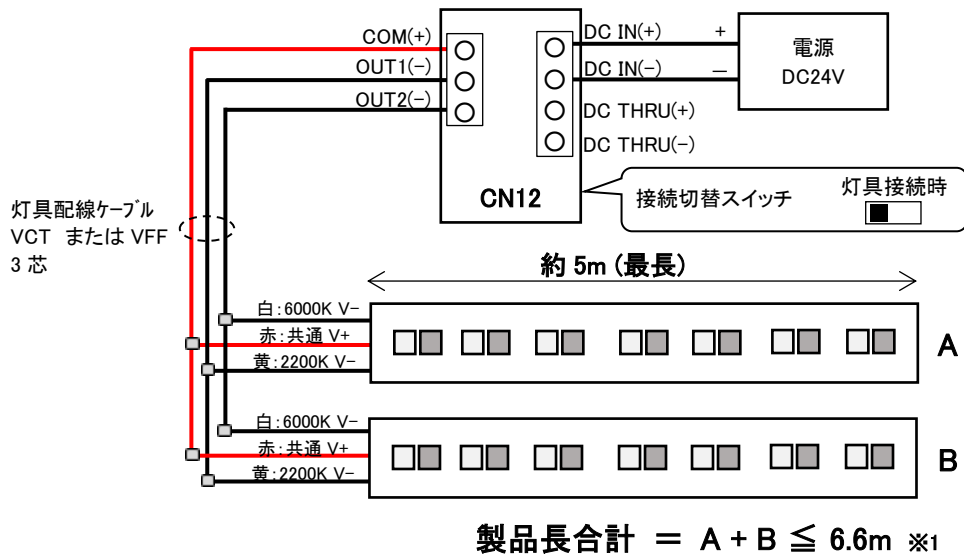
COM(+)
OUT1(−)
OUT2(−)

DC IN(+)
DC IN(−)
DC THRU(+)
DC THRU(−)

+
−

電源
DC24V

CN12

接続切替スイッチ

灯具接続時

灯具配線ケーブル
VCT または VFF
3 芯

約 5m (最長)

白:6000K V−
赤:共通 V+
黄:2200K V−

A

白:6000K V−
赤:共通 V+
黄:2200K V−

B

製品長合計 ＝ A + B $\leqq$ 6.6m ※1